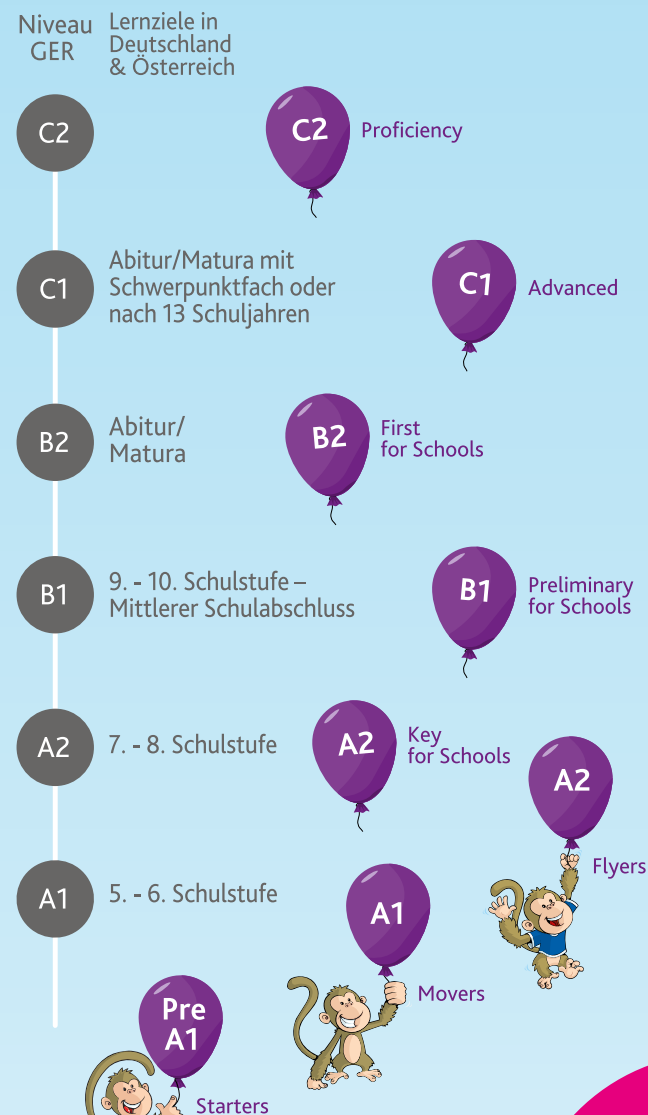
Niveau GER

Lernziele in Deutschland & Österreich

C2

C2 Proficiency

C1

Abitur/Matura mit Schwerpunktfach oder nach 13 Schuljahren

C1 Advanced

B2

Abitur/ Matura

B2 First for Schools

B1

9. - 10. Schulstufe – Mittlerer Schulabschluss

B1 Preliminary for Schools

A2

7. - 8. Schulstufe

A2 Key for Schools

A2 Flyers

A1

5. - 6. Schulstufe

A1 Movers

Pre A1 Starters